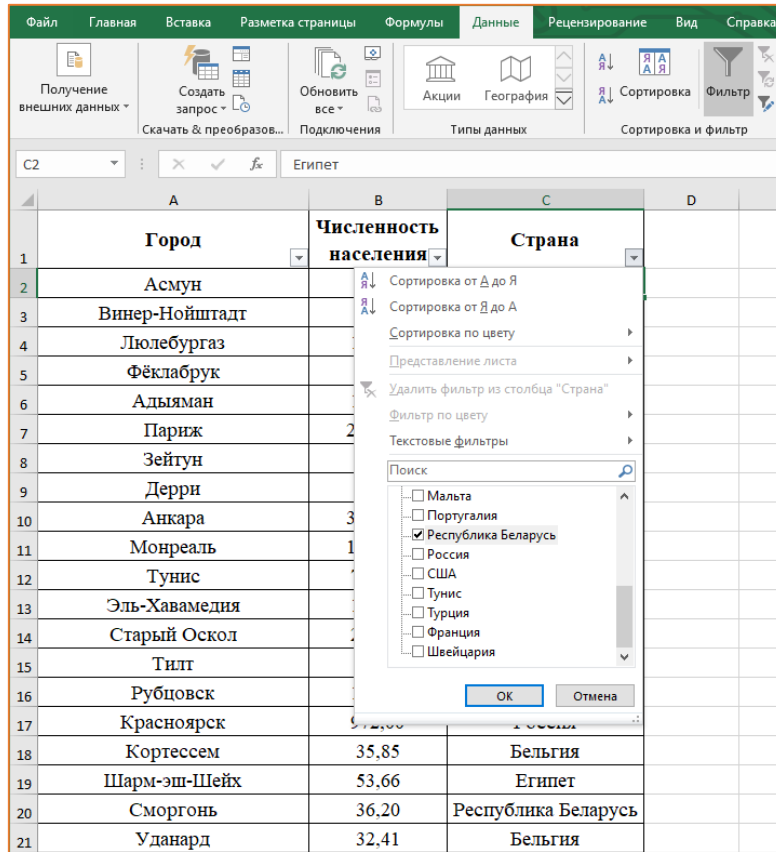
Файл Главная Вставка Разметка страницы Формулы Данные Рецензирование Вид Справка

Получение внешних данных
Создать запрос
Скачать & преобразов...
Обновить все
Подключения
Акции География
Типы данных
Сортировка
Фильтр
Сортировка и фильтр

C2 Египет

| | A | B | C | D |
|---|---|---|---|---|
| 1 | Город | Численность населения | Страна | |
| 2 | Асмун | | | |
| 3 | Винер-Нойштадт | | | |
| 4 | Люлебургаз | | | |
| 5 | Фёклабрук | | | |
| 6 | Адыяман | | | |
| 7 | Париж | 2 | | |
| 8 | Зейтун | | | |
| 9 | Дерри | | | |
| 10 | Анкара | 3 | | |
| 11 | Монреаль | 1 | | |
| 12 | Тунис | | | |
| 13 | Эль-Хавамедия | | | |
| 14 | Старый Оскол | | | |
| 15 | Тилт | | | |
| 16 | Рубцовск | | | |
| 17 | Красноярск | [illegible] | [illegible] | |
| 18 | Кортессем | 35,85 | Бельгия | |
| 19 | Шарм-эш-Шейх | 53,66 | Египет | |
| 20 | Сморгонь | 36,20 | Республика Беларусь | |
| 21 | Уданард | 32,41 | Бельгия | |

Сортировка от А до Я
Сортировка от Я до А
Сортировка по цвету
Представление листа
Удалить фильтр из столбца "Страна"
Фильтр по цвету
Текстовые фильтры
Поиск
Мальта
Португалия
Республика Беларусь
Россия
США
Тунис
Турция
Франция
Швейцария
ОК
Отмена